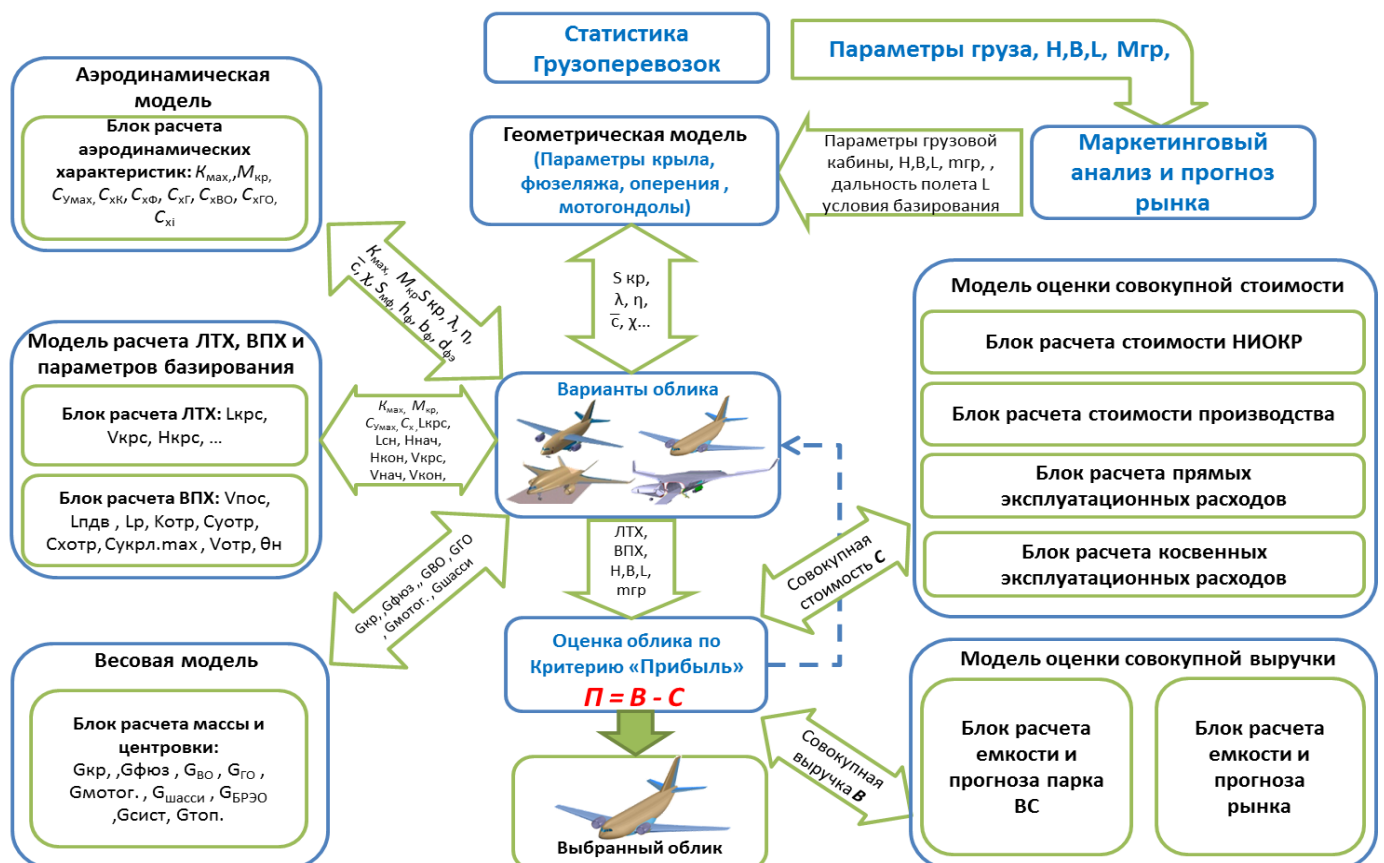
Статистика Грузоперевозок

Параметры груза, H,B,L, Mгр,

Маркетинговый анализ и прогноз рынка

Аэродинамическая модель

Блок расчета аэродинамических характеристик: $K_{max}$,$M_{кр}$, $C_{Ymax}$, $C_{xK}$, $C_{xФ}$, $C_{xГ}$, $C_{xВО}$, $C_{xГО}$, $C_{xi}$

Геометрическая модель (Параметры крыла, фюзеляжа, оперения , мотогондолы)

Параметры грузовой кабины, H,B,L, mгр, , дальность полета L условия базирования

$K_{max}$, $M_{кр}$S кр, λ, η, $\bar{c}$, χ, $S_{мф}$, $h_ф$, $b_ф$, $d_{фэ}$

S кр, λ, η, $\bar{c}$, χ...

Модель оценки совокупной стоимости

Блок расчета стоимости НИОКР

Блок расчета стоимости производства

Блок расчета прямых эксплуатационных расходов

Блок расчета косвенных эксплуатационных расходов

Модель расчета ЛТХ, ВПХ и параметров базирования

Блок расчета ЛТХ: Lкрс, Vкрс, Нкрс, ...

Блок расчета ВПХ: Vпос, Lпдв , Lр, Котр, Суотр, Схотр,Сукрл.max , Vотр, θн

$K_{max}$, $M_{кр}$, $C_{Ymax}$, $C_x$,Lкрс, Lсн, Нnач, Нкон, Vкрс, Vнач, Vкон,

Варианты облика

ЛТХ, ВПХ, H,B,L, mгр

Совокупная стоимость С

Gкр, Gфюз , GВО , GГО , Gмотог. , Gшасси

Весовая модель

Блок расчета массы и центровки: Gкр, ,Gфюз , $G_{ВО}$ , $G_{ГО}$ , Gмотог. , $G_{шасси}$ , $G_{БРЭО}$ ,Gсист, Gтоп.

Оценка облика по Критерию «Прибыль»

П = В - С

Модель оценки совокупной выручки

Блок расчета емкости и прогноза парка ВС

Блок расчета емкости и прогноза рынка

Совокупная выручка В

Выбранный облик